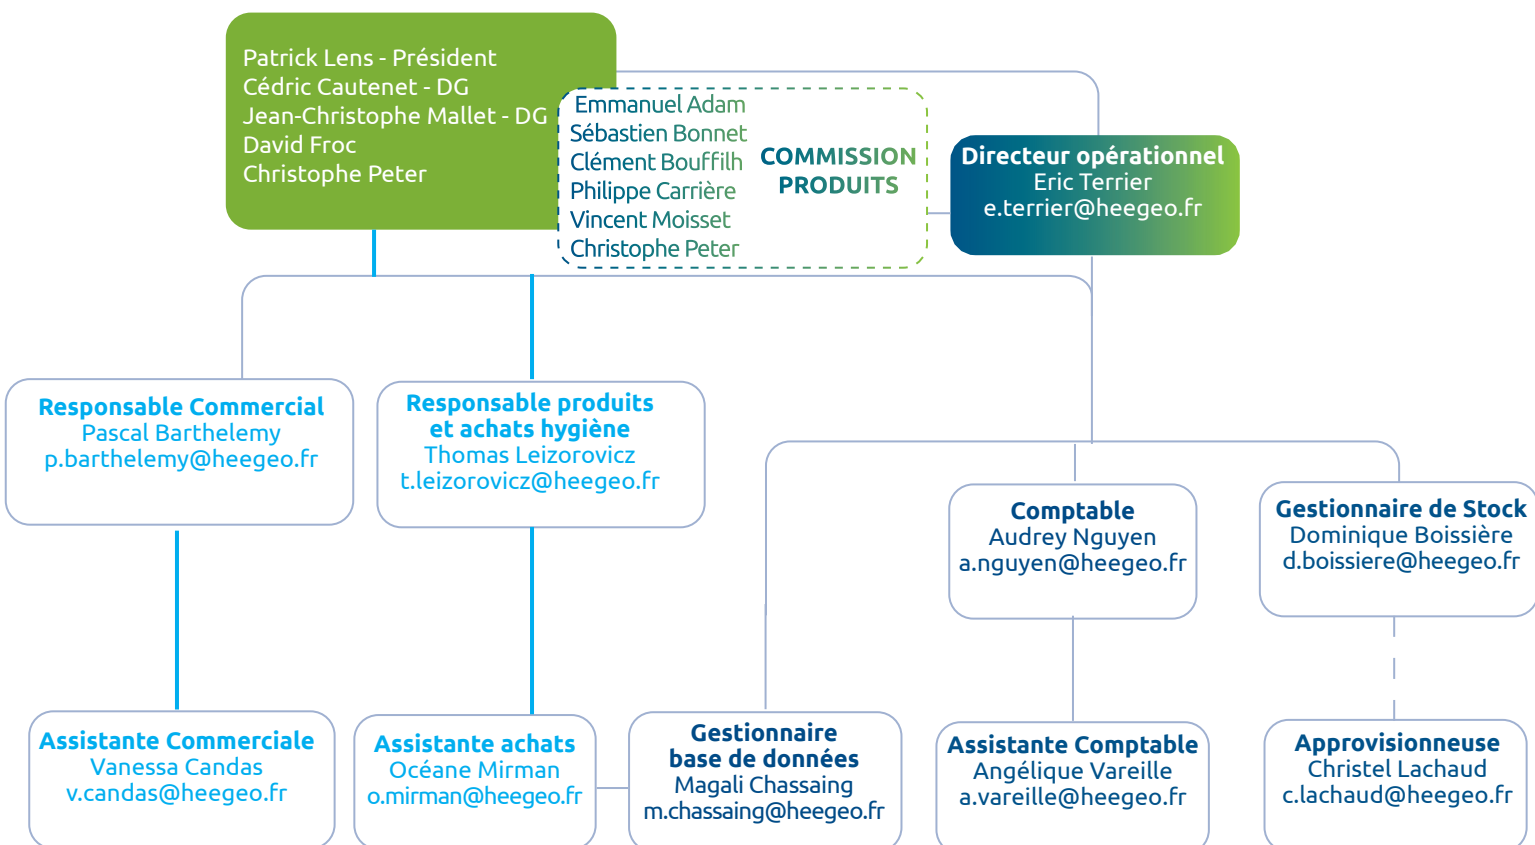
Patrick Lens - Président
Cédric Cautenet - DG
Jean-Christophe Mallet - DG
David Froc
Christophe Peter

Emmanuel Adam
Sébastien Bonnet
Clément Bouffilh
Philippe Carrière
Vincent Moisset
Christophe Peter

COMMISSION PRODUITS

Directeur opérationnel
Eric Terrier
e.terrier@heegeo.fr

Responsable Commercial
Pascal Barthelemy
p.barthelemy@heegeo.fr

Responsable produits et achats hygiène
Thomas Leizorovicz
t.leizorovicz@heegeo.fr

Comptable
Audrey Nguyen
a.nguyen@heegeo.fr

Gestionnaire de Stock
Dominique Boissière
d.boissiere@heegeo.fr

Assistante Commerciale
Vanessa Candas
v.candas@heegeo.fr

Assistante achats
Océane Mirman
o.mirman@heegeo.fr

Gestionnaire base de données
Magali Chassaing
m.chassaing@heegeo.fr

Assistante Comptable
Angélique Vareille
a.vareille@heegeo.fr

Approvisionneuse
Christel Lachaud
c.lachaud@heegeo.fr